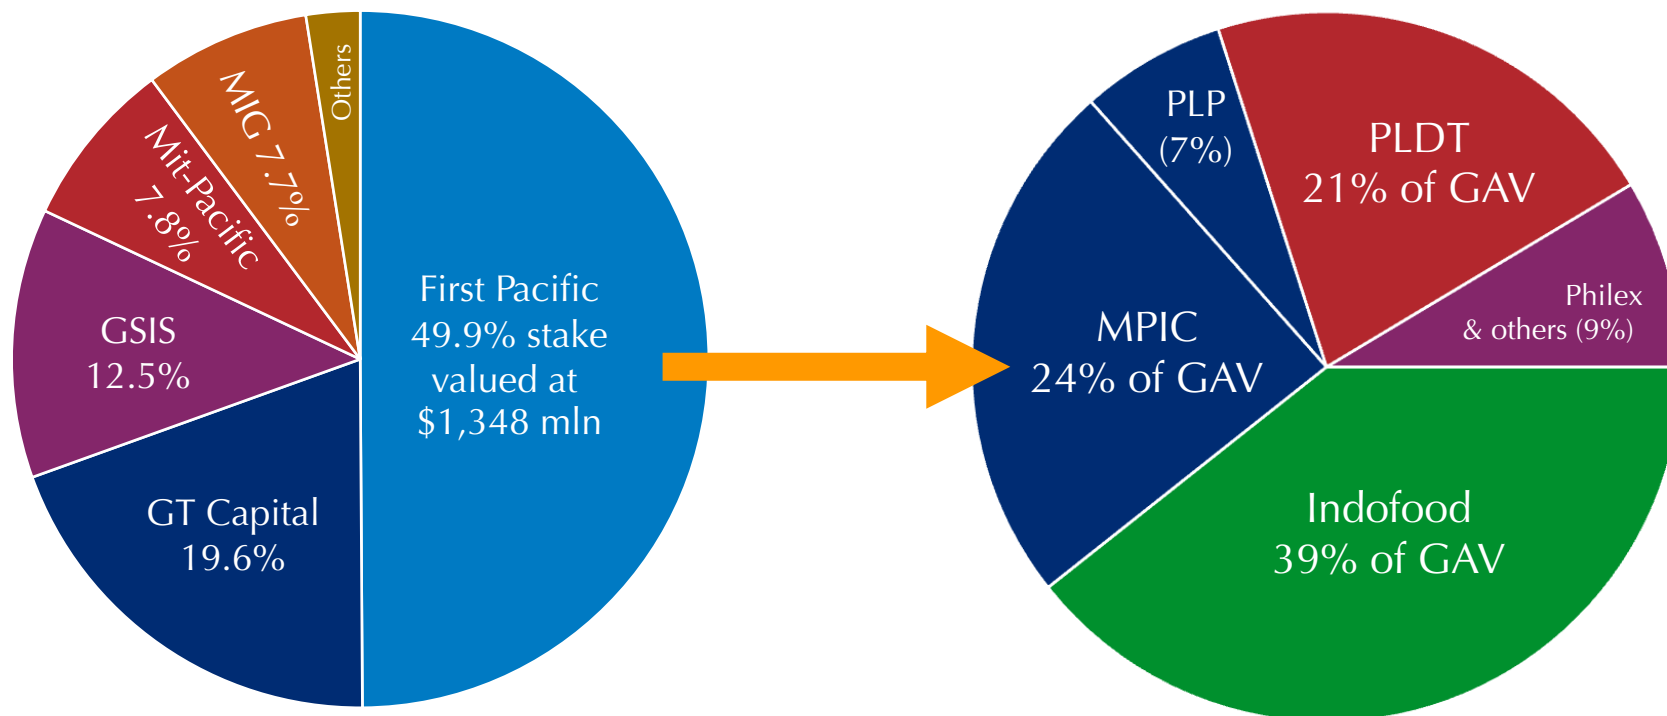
Others

MIG 7.7%

Mit-Pacific 7.8%

GSIS 12.5%

GT Capital 19.6%

First Pacific 49.9% stake valued at \$1,348 mln

PLP (7%)

PLDT 21% of GAV

Philex & others (9%)

MPIC 24% of GAV

Indofood 39% of GAV